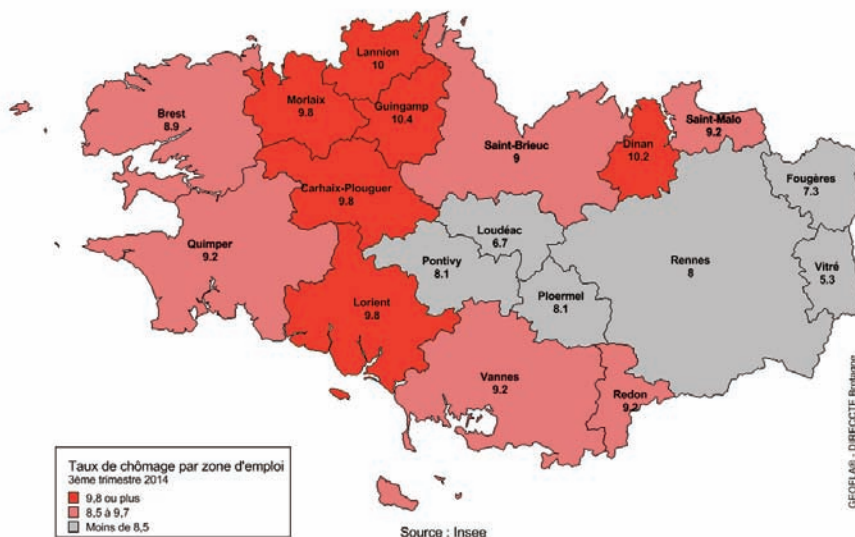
Lannion
10

Brest
8.9

Morlaix
9.8

Guingamp
10.4

Saint-Brieuc
9

Dinan
10.2

Saint-Malo
9.2

Fougères
7.3

Carhaix-Plouguer
9.8

Loudéac
6.7

Quimper
9.2

Pontivy
8.1

Rennes
8

Vitré
5.3

Lorient
9.8

Ploermel
8.1

Vannes
9.2

Redon
9.2

Taux de chômage par zone d'emploi
3ème trimestre 2014
9,8 ou plus
8,5 à 9,7
Moins de 8,5

Source : Insee

GEOFLA® - DIRECCTE Bretagne